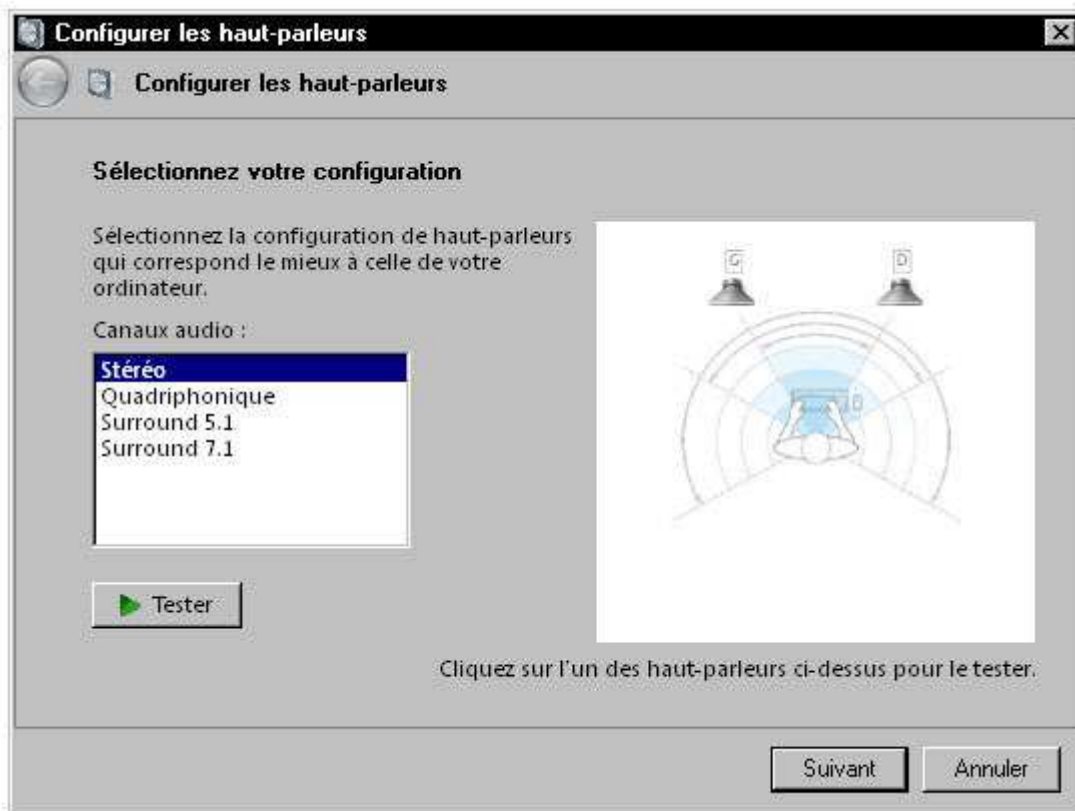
Configurer les haut-parleurs

Configurer les haut-parleurs

Sélectionnez votre configuration

Sélectionnez la configuration de haut-parleurs qui correspond le mieux à celle de votre ordinateur.

Canaux audio :

Stéréo
Quadriphonique
Surround 5.1
Surround 7.1

Tester

G

D

Cliquez sur l'un des haut-parleurs ci-dessus pour le tester.

Suivant

Annuler